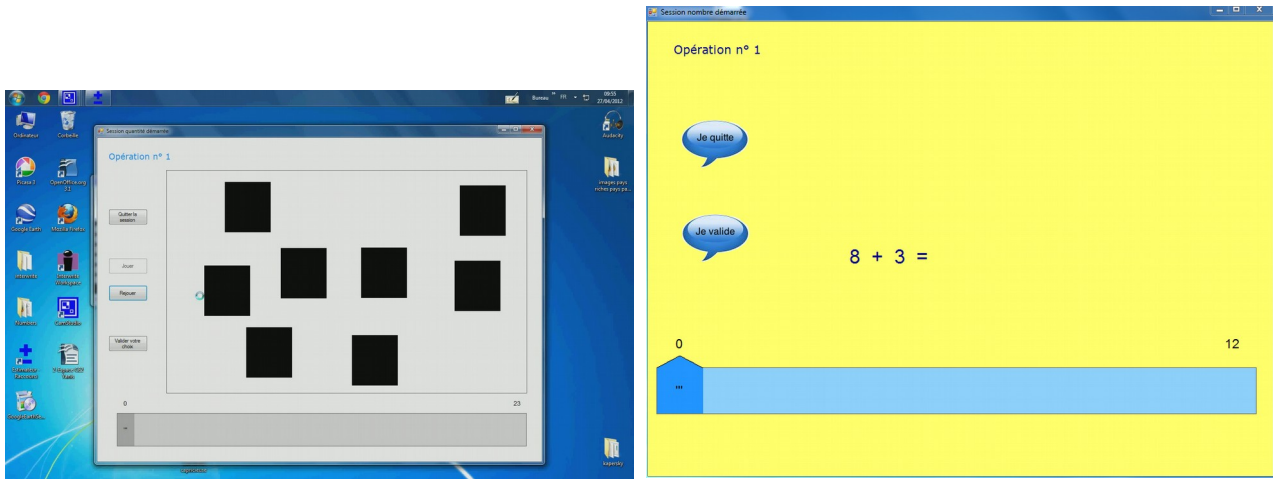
Bureau FR 09:55 27/04/2012

Ordinateur
Corbeille
Audacity
Picasa 3
OpenOffice.org 3.3
images pays riches pays pa...
Google Earth
Mozilla Firefox
Souvenirs
Capitales
Estimation Estimation
Trouvez le Coin
Google Earth
kaspersky

Session quantité démarrée

Opération n° 1

Quitter la session

Jouer

Rejouer

Valider votre choix

0

23

Session nombre démarrée

Opération n° 1

Je quitte

Je valide

8 + 3 =

0

12